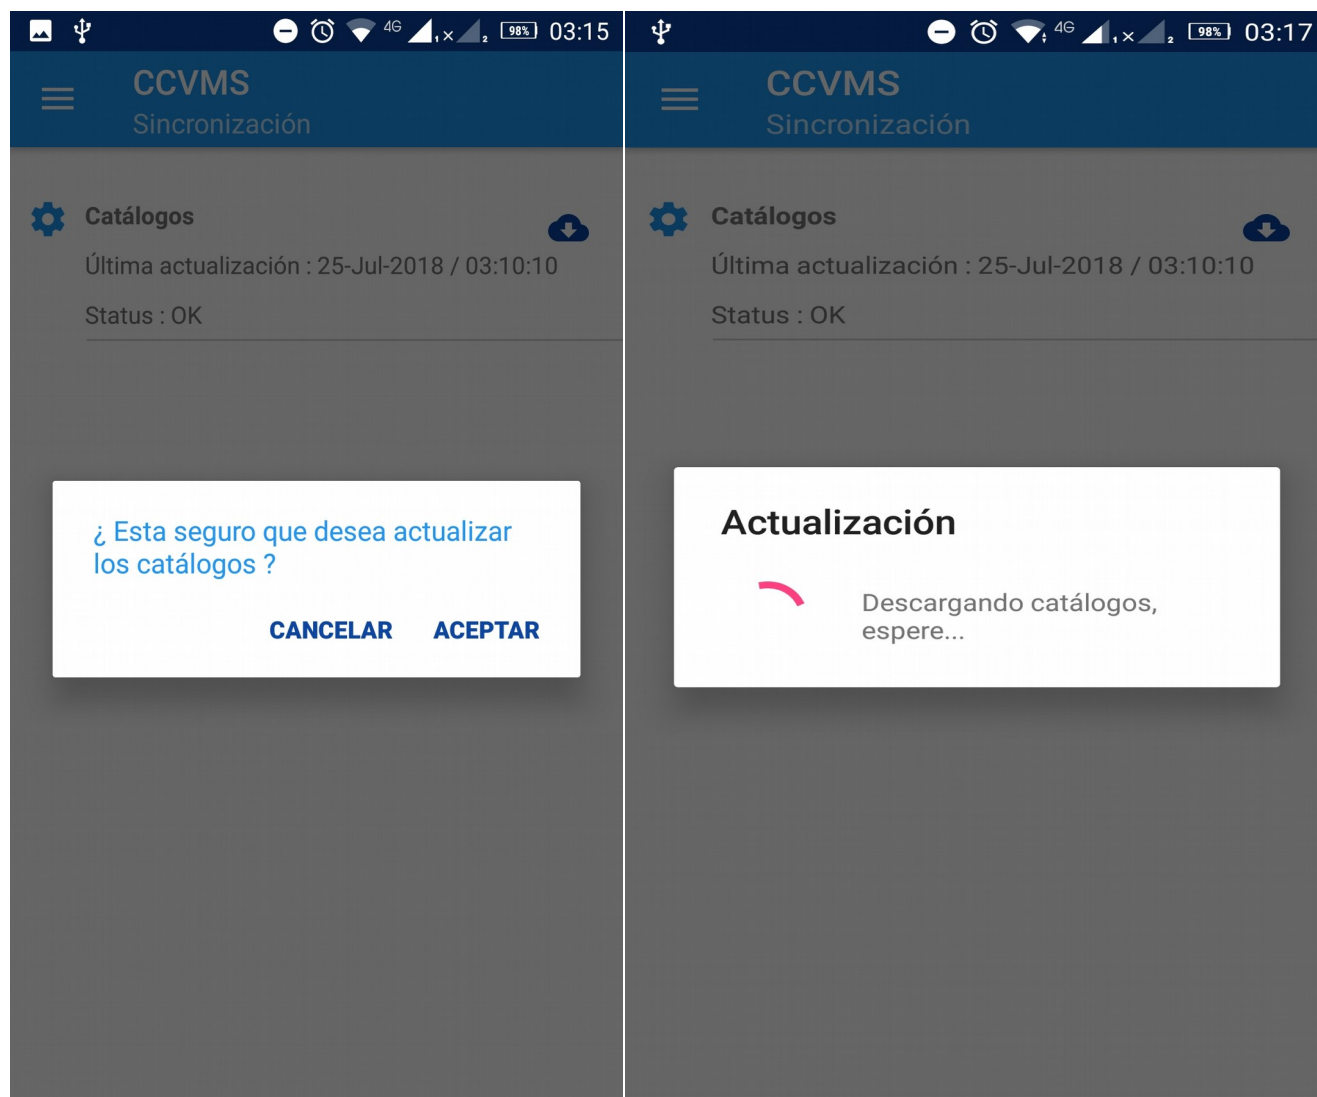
4G 98% 03:15

CCVMS
Sincronización

Catálogos
Última actualización : 25-Jul-2018 / 03:10:10
Status : OK

¿ Esta seguro que desea actualizar los catálogos ?

CANCELAR ACEPTAR

4G 98% 03:17

CCVMS
Sincronización

Catálogos
Última actualización : 25-Jul-2018 / 03:10:10
Status : OK

Actualización

Descargando catálogos, espere...